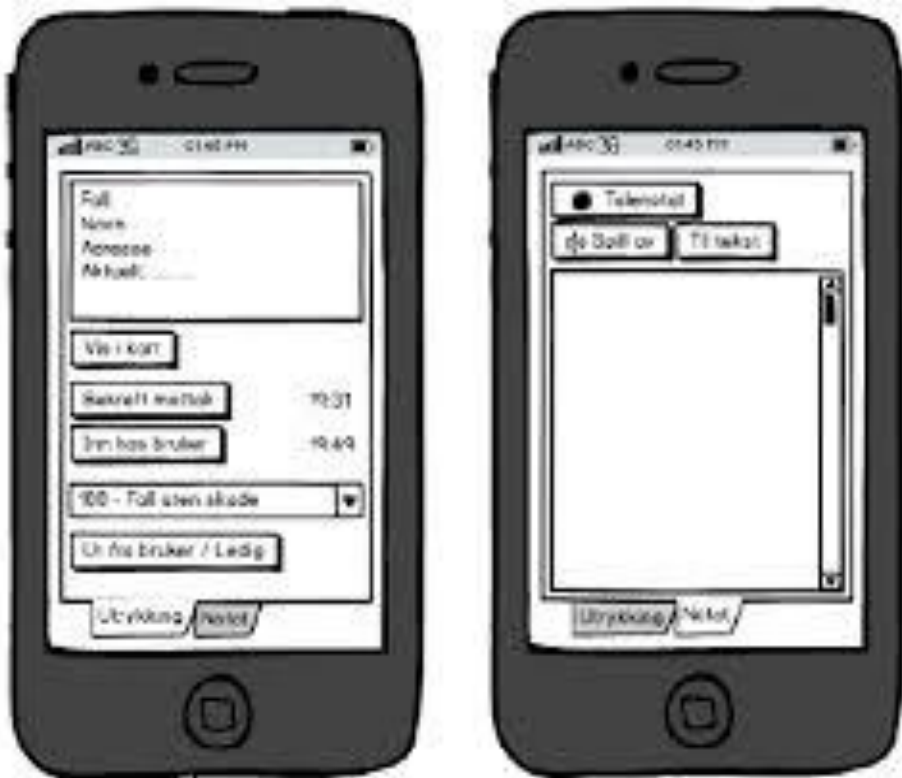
ABC 3G 01:45 PM

Fall
Navn
Adresse
Aktuelt

Vis i kart

Bekreft mottak 19:31

Inn hos bruker 19:49

100 - Fall uten skade

Ut fra bruker / Ledig

Utrykning Notat

ABC 3G 01:45 PM

Talenotat

Spill av Til tekst

Utrykning Notat